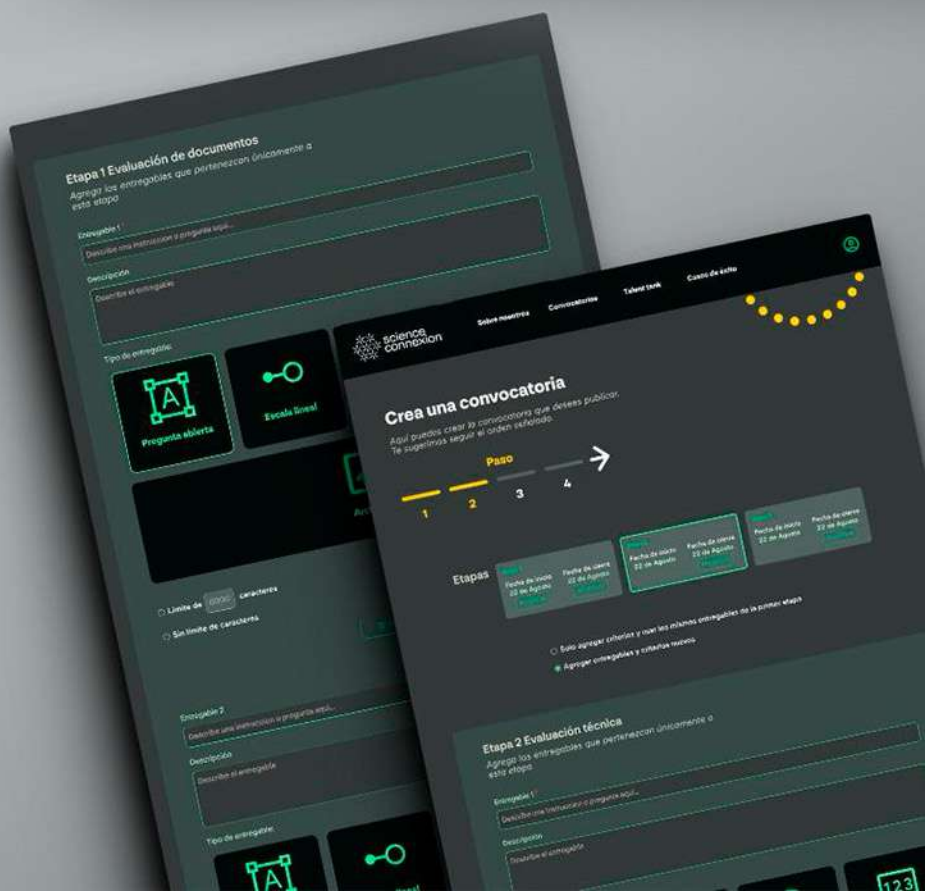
Etapa 1 Evaluación de documentos
Agrega los entregables que pertenezcan únicamente a esta etapa

Entregable 1
Describe una instrucción o pregunta aquí...

Descripción
Describe el entregable

Tipo de entregable

Pregunta abierta

Escala lineal

Límite de 2000 caracteres

Sin límite de caracteres

Entregable 2
Describe una instrucción o pregunta aquí...

Descripción
Describe el entregable

Tipo de entregable

science connexion

Sobre nosotros
Convocatorias
Talent tank
Casos de éxito

Crea una convocatoria
Aquí puedes crear la convocatoria que desees publicar. Te sugerimos seguir el orden señalado.

Paso
1
2
3
4

Etapas

Fecha de inicio 22 de Agosto
Fecha de cierre 22 de Agosto

Fecha de inicio 22 de Agosto
Fecha de cierre 22 de Agosto

Fecha de inicio 22 de Agosto
Fecha de cierre 22 de Agosto

Solo agregar criterios y usar los mismos entregables de la primer etapa

Agregar entregables y criterios nuevos

Etapa 2 Evaluación técnica
Agrega los entregables que pertenezcan únicamente a esta etapa

Entregable 1
Describe una instrucción o pregunta aquí...

Descripción
Describe el entregable

123